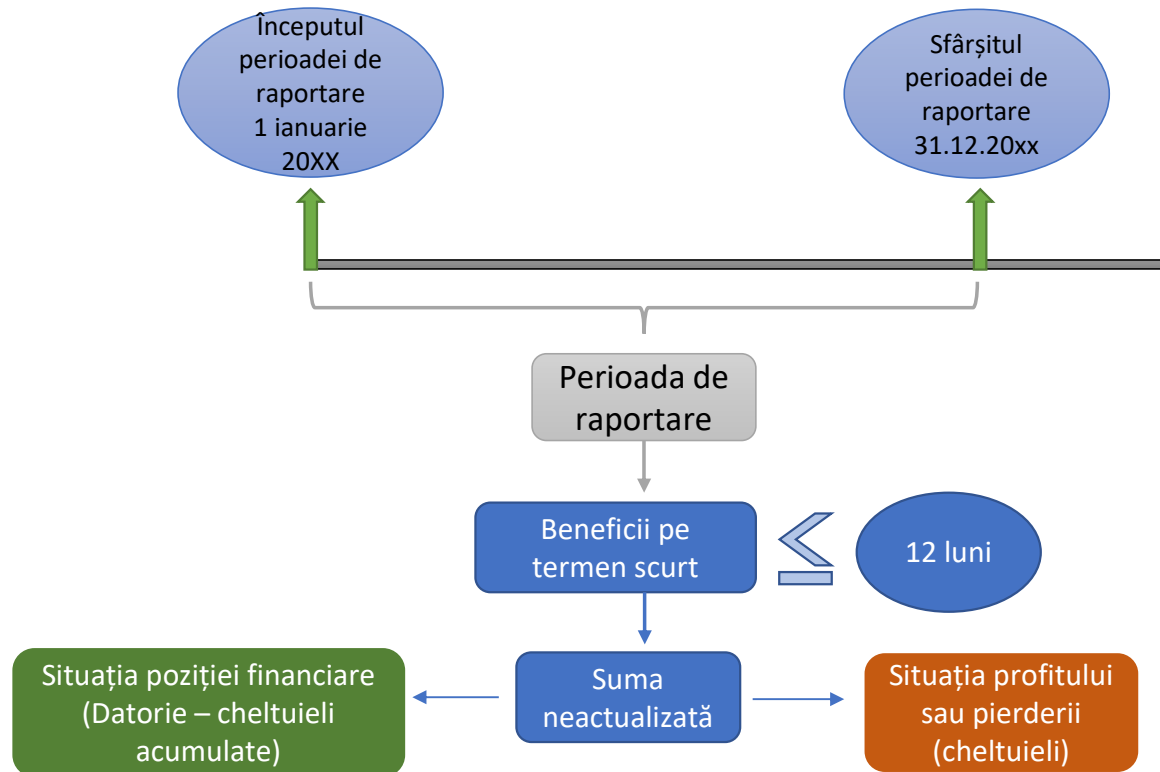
Începutul perioadei de raportare 1 ianuarie 20XX

Sfârșitul perioadei de raportare 31.12.20xx

Perioada de raportare

Beneficii pe termen scurt

$\leq$

12 luni

Situația poziției financiare (Datorie – cheltuieli acumulate)

Suma neactualizată

Situația profitului sau pierderii (cheltuieli)